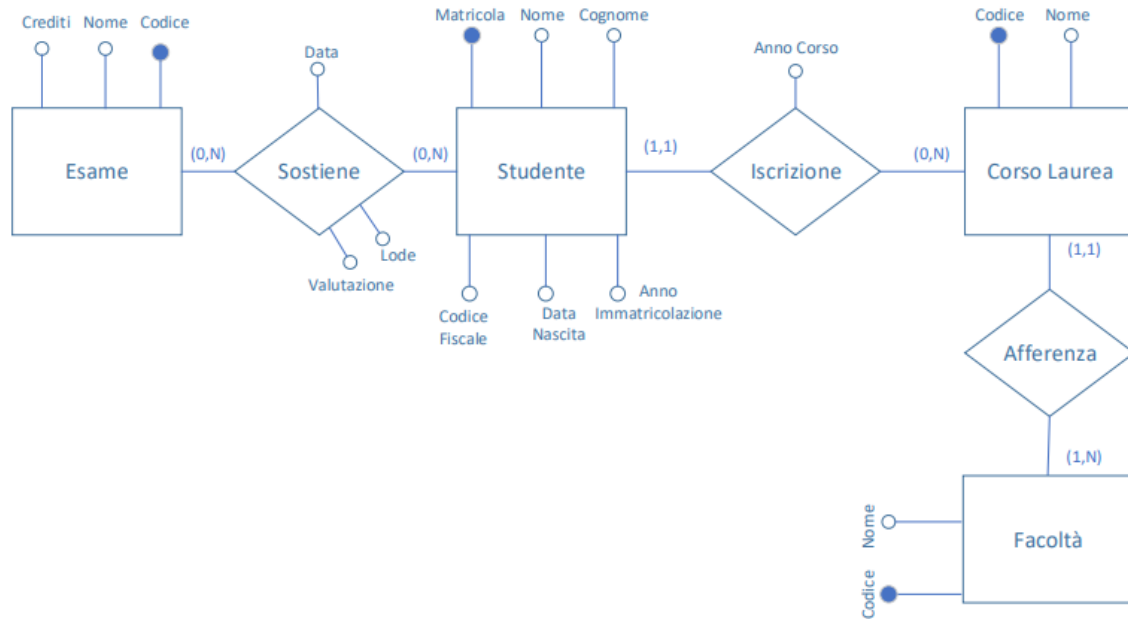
Crediti Nome Codice

Data

Matricola Nome Cognome

Anno Corso

Codice Nome

Esame (0,N) Sostiene (0,N) Studente (1,1) Iscrizione (0,N) Corso Laurea

Lode

Valutazione

Codice Fiscale

Data Nascita

Anno Immatricolazione

(1,1)

Afferenza

(1,N)

Nome

Codice

Facoltà